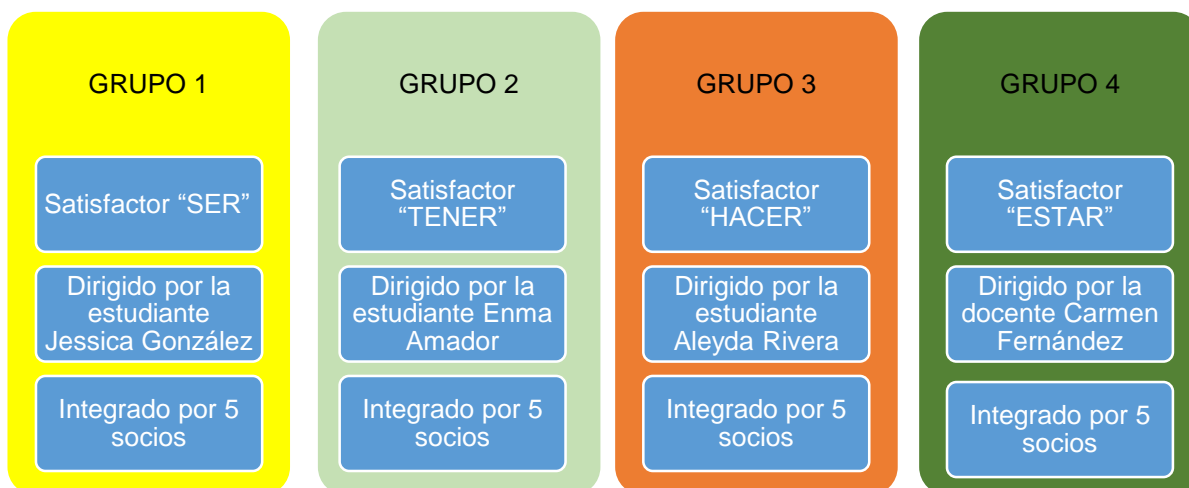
GRUPO 1

Satisfactor “SER”

Dirigido por la estudiante Jessica González

Integrado por 5 socios

GRUPO 2

Satisfactor “TENER”

Dirigido por la estudiante Enma Amador

Integrado por 5 socios

GRUPO 3

Satisfactor “HACER”

Dirigido por la estudiante Aleyda Rivera

Integrado por 5 socios

GRUPO 4

Satisfactor “ESTAR”

Dirigido por la docente Carmen Fernández

Integrado por 5 socios